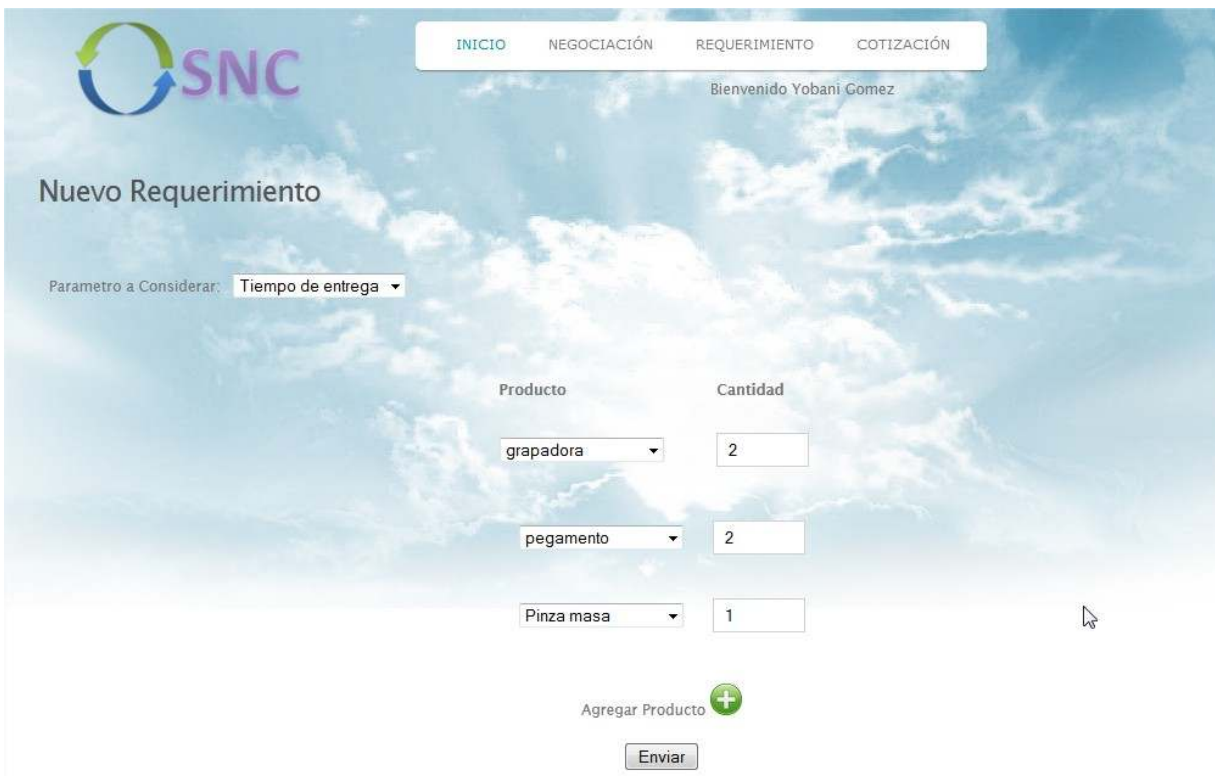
SNC

INICIO NEGOCIACIÓN REQUERIMIENTO COTIZACIÓN

Bienvenido Yobani Gomez

Nuevo Requerimiento

Parametro a Considerar: Tiempo de entrega

| Producto | Cantidad |
|---|---|
| grapadora | 2 |
| pegamento | 2 |
| Pinza masa | 1 |

Agregar Producto

Enviar